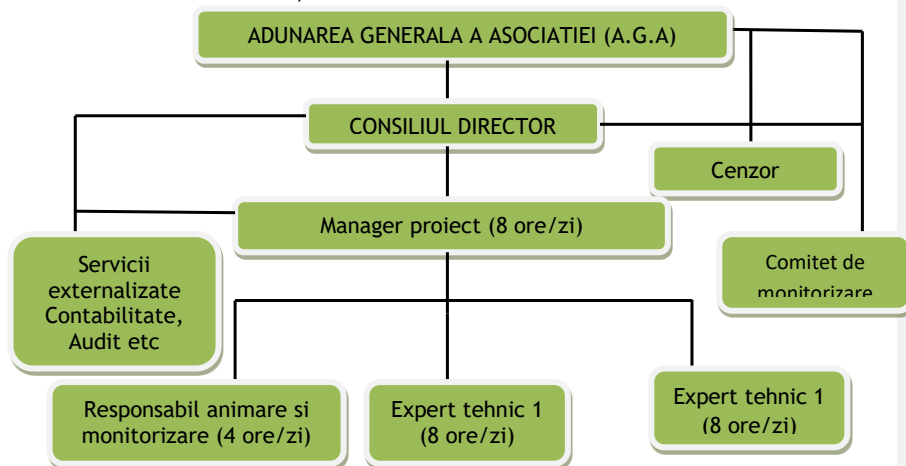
ADUNAREA GENERALA A ASOCIATIEI (A.G.A)

CONSILIUL DIRECTOR

Cenzor

Manager proiect (8 ore/zi)

Servicii externalizate Contabilitate, Audit etc

Comitet de monitorizare

Responsabil animare si monitorizare (4 ore/zi)

Expert tehnic 1 (8 ore/zi)

Expert tehnic 1 (8 ore/zi)